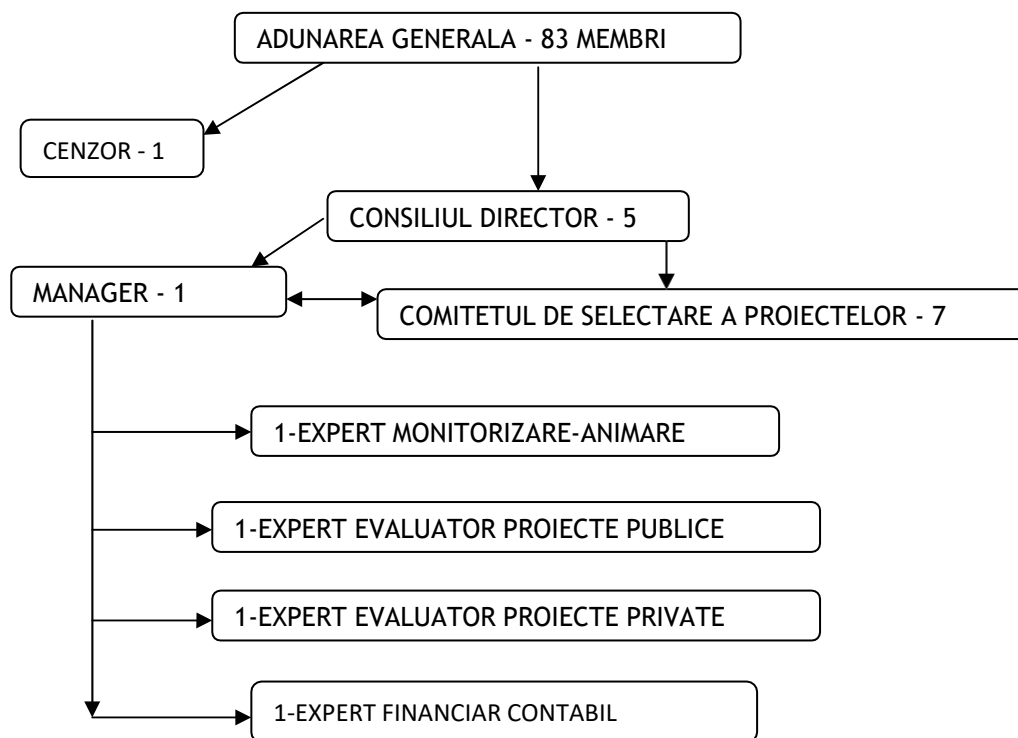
ADUNAREA GENERALA - 83 MEMBRI

CENZOR - 1

CONSILIUL DIRECTOR - 5

MANAGER - 1

COMITETUL DE SELECTARE A PROIECTELOR - 7

1-EXPERT MONITORIZARE-ANIMARE

1-EXPERT EVALUATOR PROIECTE PUBLICE

1-EXPERT EVALUATOR PROIECTE PRIVATE

1-EXPERT FINANCIAR CONTABIL